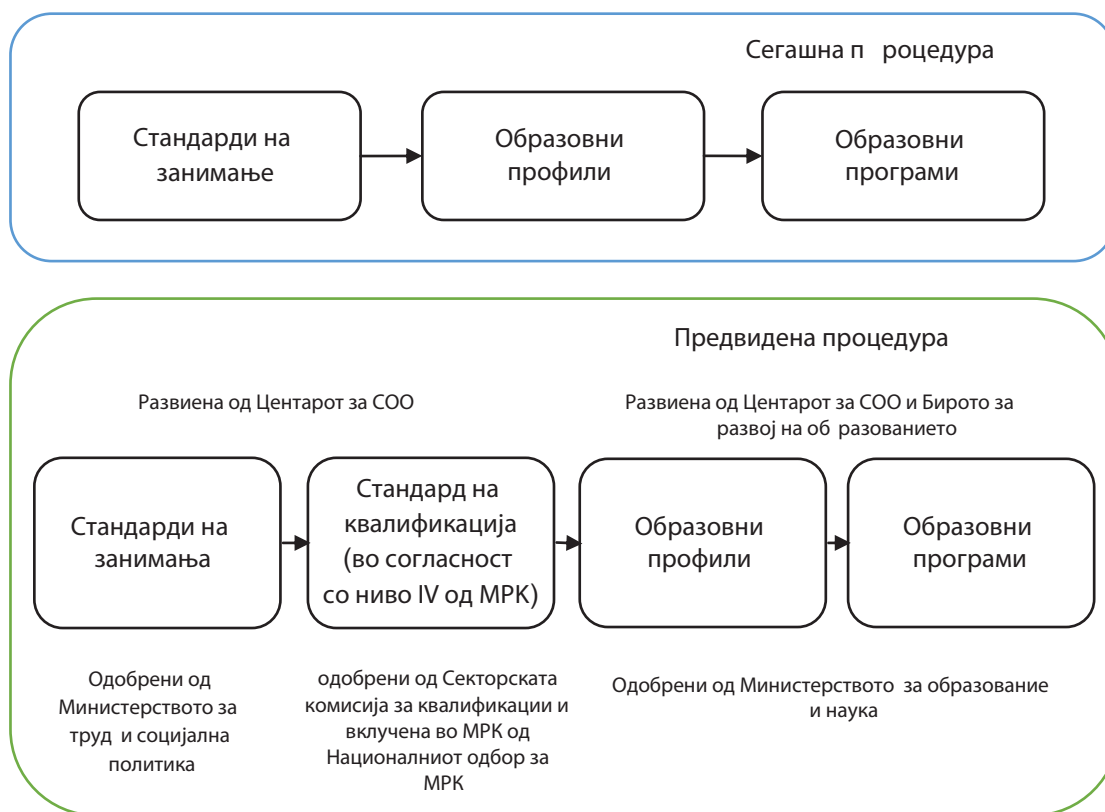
Сегашна п роцедура

Стандарди на занимање

Образовни профили

Образовни програми

Предвидена процедура

Развиена од Центарот за СОО

Развиена од Центарот за СОО и Бирото за развој на об разованието

Стандарди на занимања

Стандард на квалификација (во согласност со ниво IV од МРК)

Образовни профили

Образовни програми

Одобрени од Министерството за труд и социјална политика

одобрени од Секторската комисија за квалификации и вклучена во МРК од Националниот одбор за МРК

Одобрени од Министерството за образование и наука